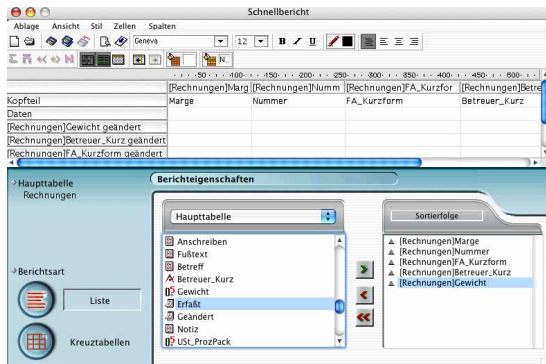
Schnellbericht

Ablage Ansicht Stil Zellen Spalten

Geneva 12 B I U

N.

50 100 150 200 250 300 350 400 450 500

| | [Rechnungen]Marg | [Rechnungen]Numm | [Rechnungen]FA_Kurzfor | [Rechnungen]Betreu |
|---|---|---|---|---|
| Kopfteil | Marge | Nummer | FA_Kurzform | Betreuer_Kurz |
| Daten | | | | |
| [Rechnungen]Gewicht geändert | | | | |
| [Rechnungen]Betreuer_Kurz geändert | | | | |
| [Rechnungen]FA_Kurzform geändert | | | | |

Haupttabelle
Rechnungen

Berichtsart

Liste

Kreuztabellen

Berichteigenschaften

Haupttabelle

Anschreiben
Fußtext
Betreff
Betreuer_Kurz
Gewicht
Erfaßt
Geändert
Notiz
USt_ProzPack

Sortierfolge

[Rechnungen]Marge
[Rechnungen]Nummer
[Rechnungen]FA_Kurzform
[Rechnungen]Betreuer_Kurz
[Rechnungen]Gewicht